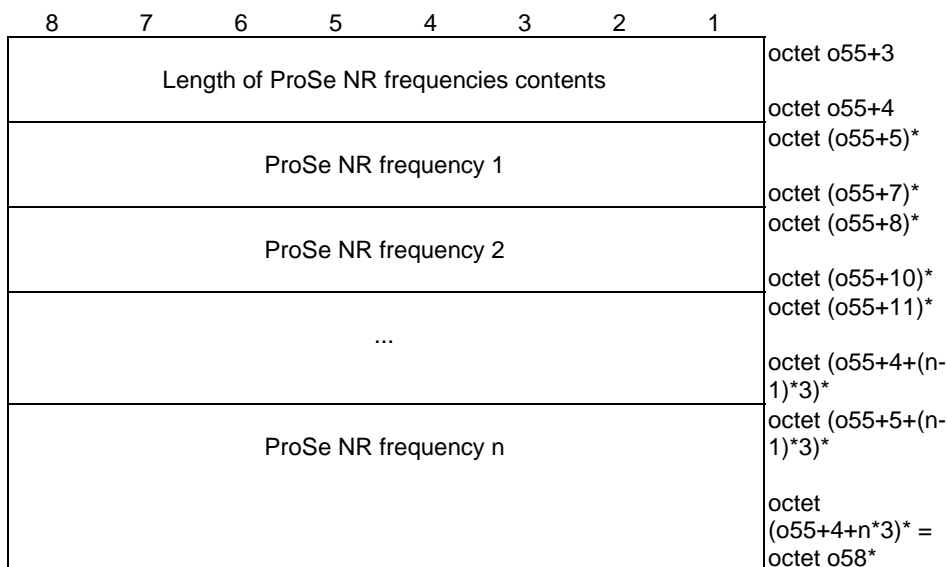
| 8 | 7 | 6 | 5 | 4 | 3 | 2 | 1 | |
|---|---|---|---|---|---|---|---|---|
| Length of ProSe NR frequencies contents | | | | | | | | octet o55+3<br><br>octet o55+4 |
| ProSe NR frequency 1 | | | | | | | | octet (o55+5)*<br><br>octet (o55+7)* |
| ProSe NR frequency 2 | | | | | | | | octet (o55+8)*<br><br>octet (o55+10)* |
| ... | | | | | | | | octet (o55+11)*<br><br>octet (o55+4+(n-1)*3)* |
| ProSe NR frequency n | | | | | | | | octet (o55+5+(n-1)*3)*<br><br>octet (o55+4+n*3)* = octet o58* |